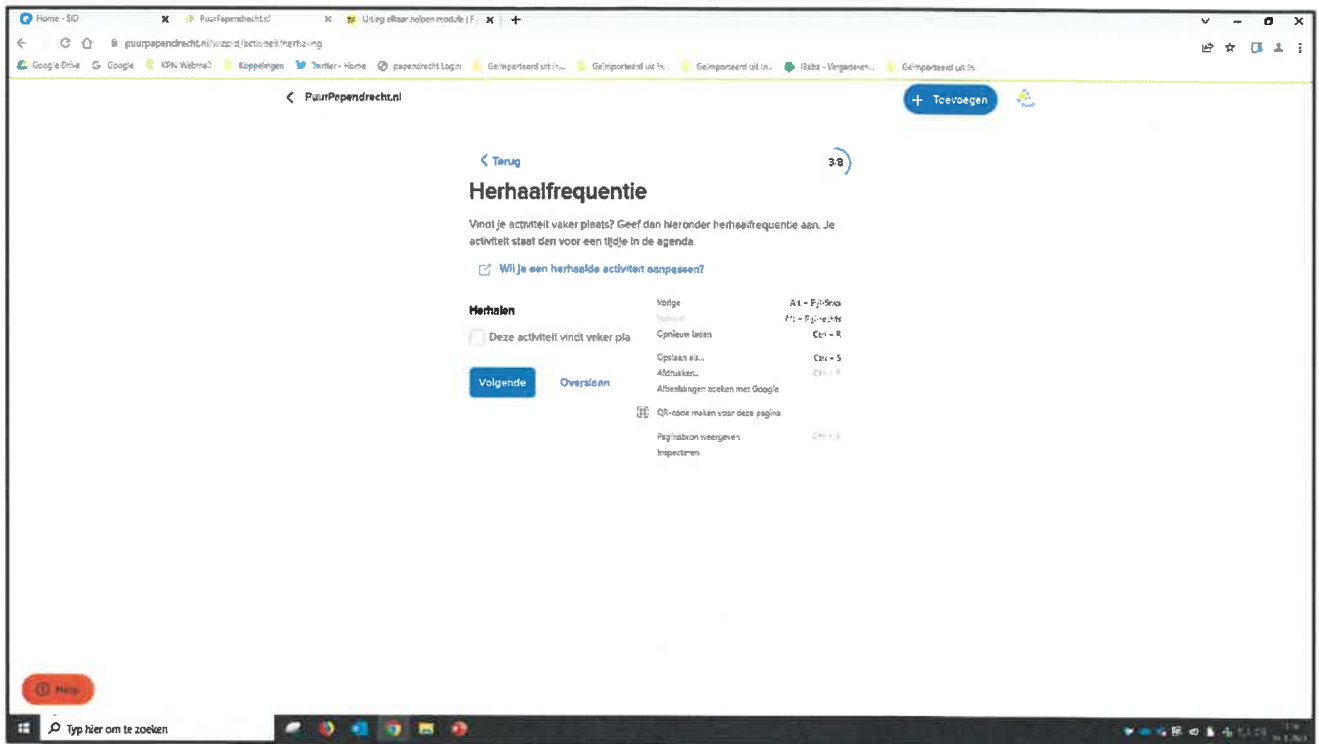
Home - SID
PuurPapendrecht.nl
Uitleg elkaar helpen module | F
puurpapendrecht.nl/wizard/activiteit/herhaling
Google Drive Google KPN Webmail Koppelingen Twitter - Home papendrecht Login Geïmporteerd uit In... Geïmporteerd uit In... Geïmporteerd uit In... iBabs - Vergaderen... Geïmporteerd uit In...

PuurPapendrecht.nl
Toevoegen

Terug
3-8

Herhaalfrequentie

Vind je activiteit vaker plaats? Geef dan hieronder herhaalfrequentie aan. Je activiteit staat dan voor een tijdje in de agenda.

Wil je een herhaalde activiteit aanpassen?

Herhalen

Deze activiteit vindt vaker pla

Volgende
Overslaan

Vorige Alt + Pijl-links
Volgende Alt + Pijl-rechts
Opnieuw laden Ctrl + R
Opslaan als... Ctrl + S
Afdrukken... Ctrl + P
Afbeeldingen zoeken met Google
QR-code maken voor deze pagina
Paginabron weergeven Ctrl + U
Inspecteren

Help

Typ hier om te zoeken